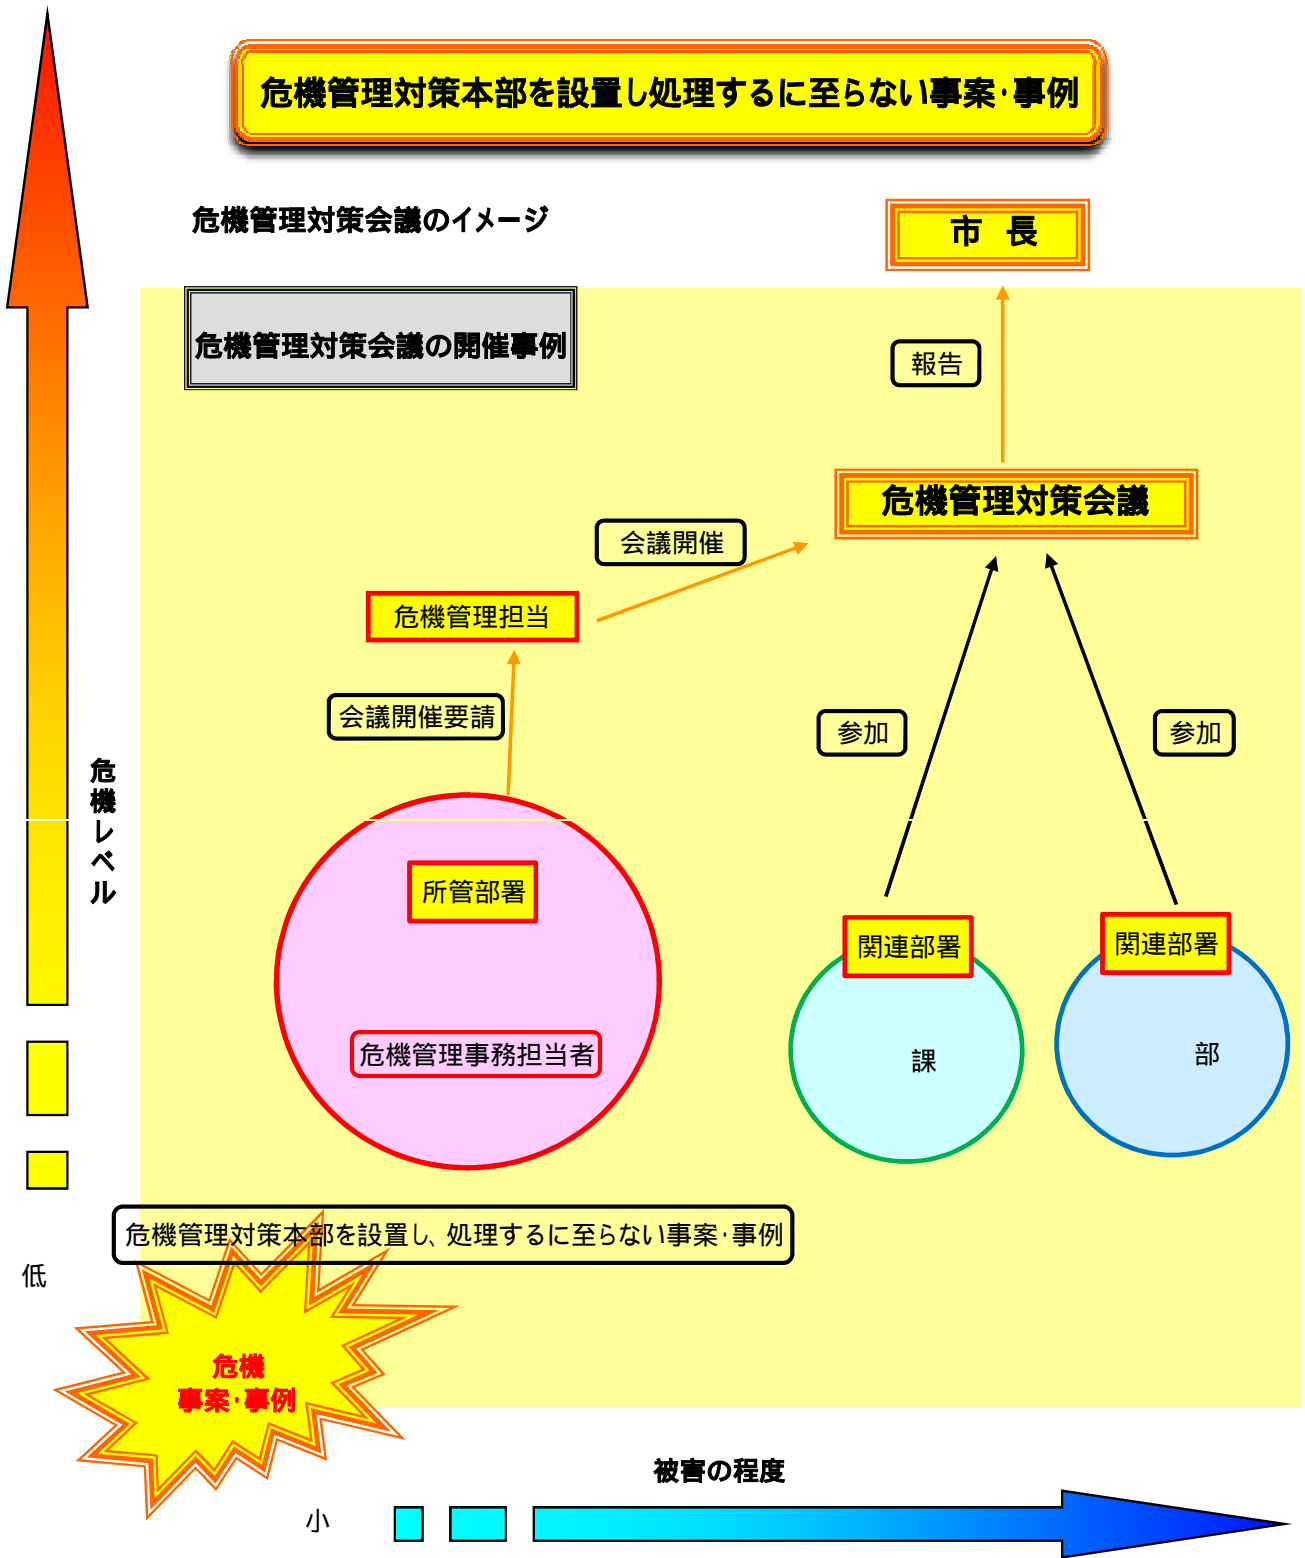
危機管理対策本部を設置し処理するに至らない事案･事例

危機管理対策会議のイメージ

市　長

危機管理対策会議の開催事例

報告

危機管理対策会議

会議開催

危機管理担当

会議開催要請

参加

参加

危機レベル

所管部署

関連部署

関連部署

危機管理事務担当者

課

部

危機管理対策本部を設置し、処理するに至らない事案･事例

低

危機
事案･事例

被害の程度

小